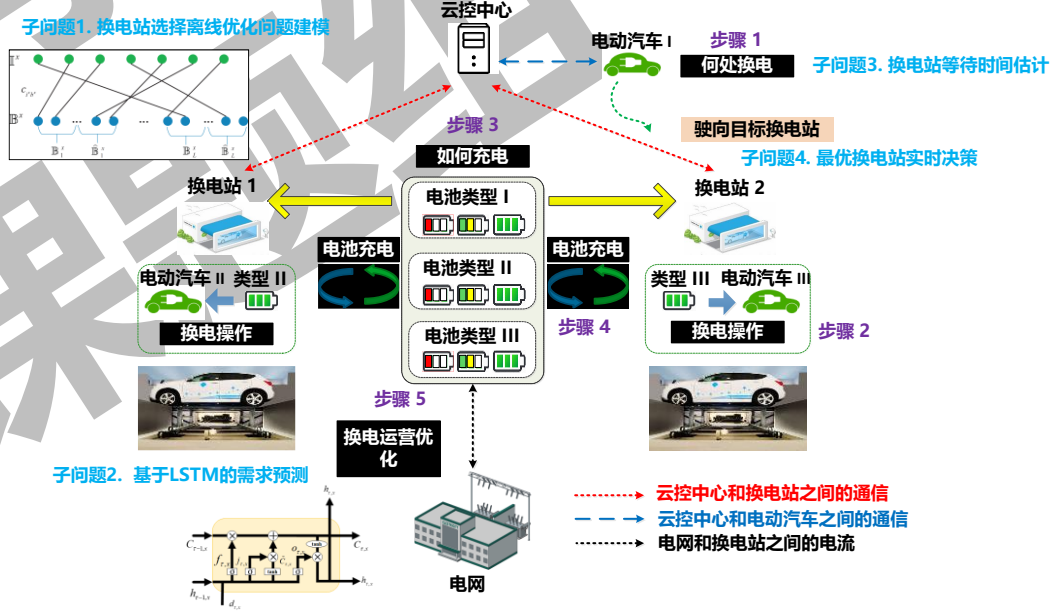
子问题1. 换电站选择离线优化问题建模

$\mathbb{I}^x$

$c_{i'b'}$

$\mathbb{B}^x$

$\mathbb{B}_1^x$ $\mathbb{B}_2^x$ $\mathbb{B}_i^x$ $\mathbb{B}_I^x$

云控中心

电动汽车 I

步骤 1

何处换电

子问题3. 换电站等待时间估计

驶向目标换电站

步骤 3

如何充电

子问题4. 最优换电站实时决策

换电站 1

换电站 2

电池类型 I

电池类型 II

电池类型 III

电池充电

电池充电

电动汽车 II 类型 II

换电操作

步骤 4

类型 III 电动汽车 III

换电操作

步骤 2

步骤 5

换电运营优化

子问题2. 基于LSTM的需求预测

$h_{\tau,s}$

$C_{\tau-1,s}$

$C_{\tau,s}$

$f_\tau$

$i_{\tau,s}$

$\tilde{c}_{\tau,s}$

$o_{\tau,s}$

tanh

$h_{\tau-1,s}$

$h_{\tau,s}$

$d_{\tau,s}$

电网

云控中心和换电站之间的通信

云控中心和电动汽车之间的通信

电网和换电站之间的电流